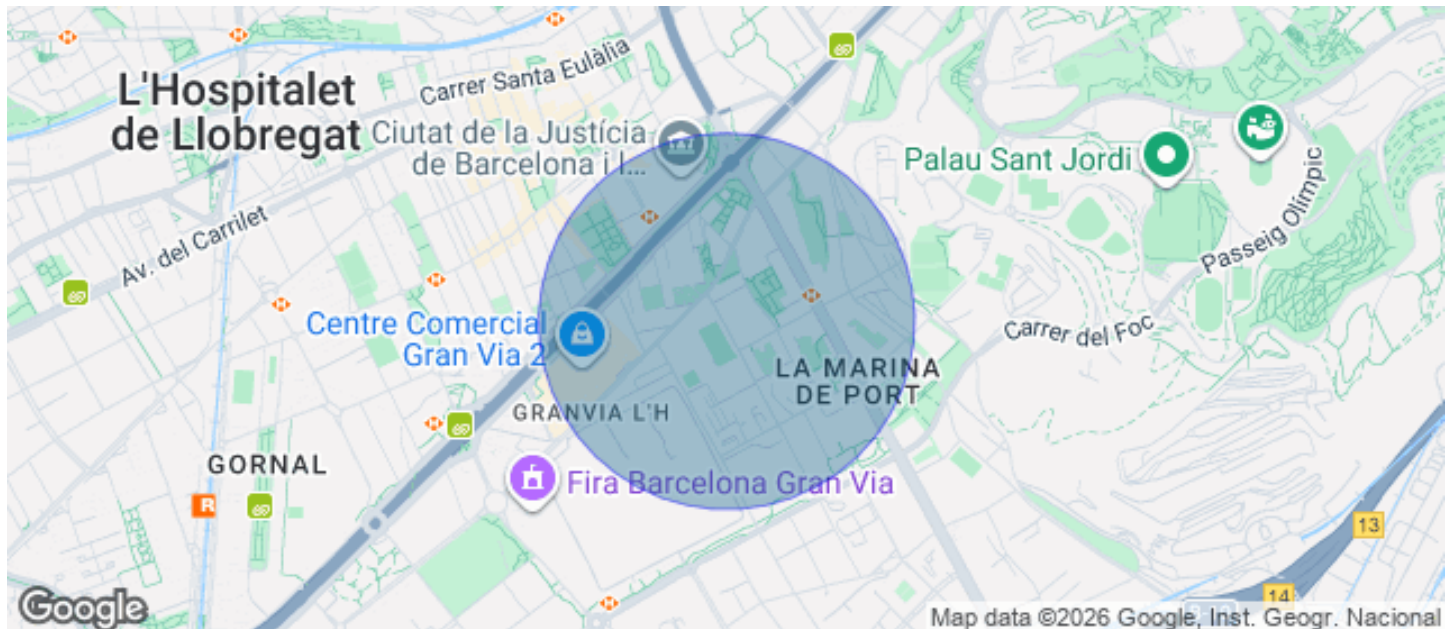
L'Hospitalet de Llobregat

Carrer Santa Eulàlia

Ciutat de la Justícia de Barcelona i l...

Palau Sant Jordi

Passeig Olímpic

Av. del Carrilet

Centre Comercial Gran Via 2

Carrer del Foc

LA MARINA DE PORT

GRANVIA L'H

GORNAL

R

Fira Barcelona Gran Via

13

14

Google

Map data ©2026 Google, Inst. Geogr. Nacional